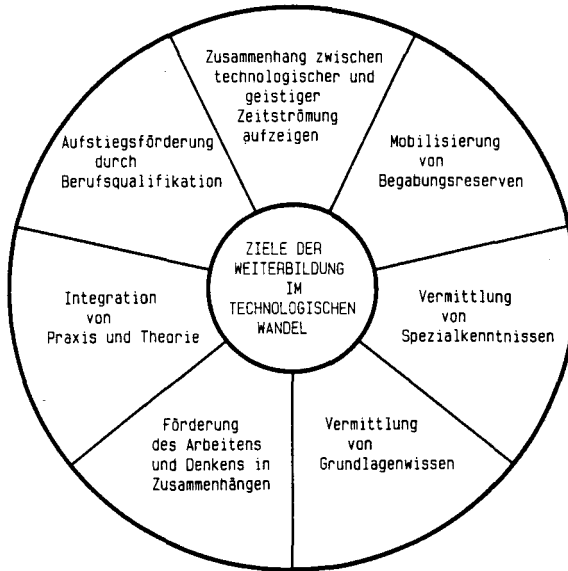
ZIELE DER WEITERBILDUNG IM TECHNOLOGISCHEN WANDEL

Zusammenhang zwischen technologischer und geistiger Zeitströmung aufzeigen

Mobilisierung von Begabungsreserven

Vermittlung von Spezialkenntnissen

Vermittlung von Grundlagenwissen

Förderung des Arbeitens und Denkens in Zusammenhängen

Integration von Praxis und Theorie

Aufstiegsförderung durch Berufsqualifikation